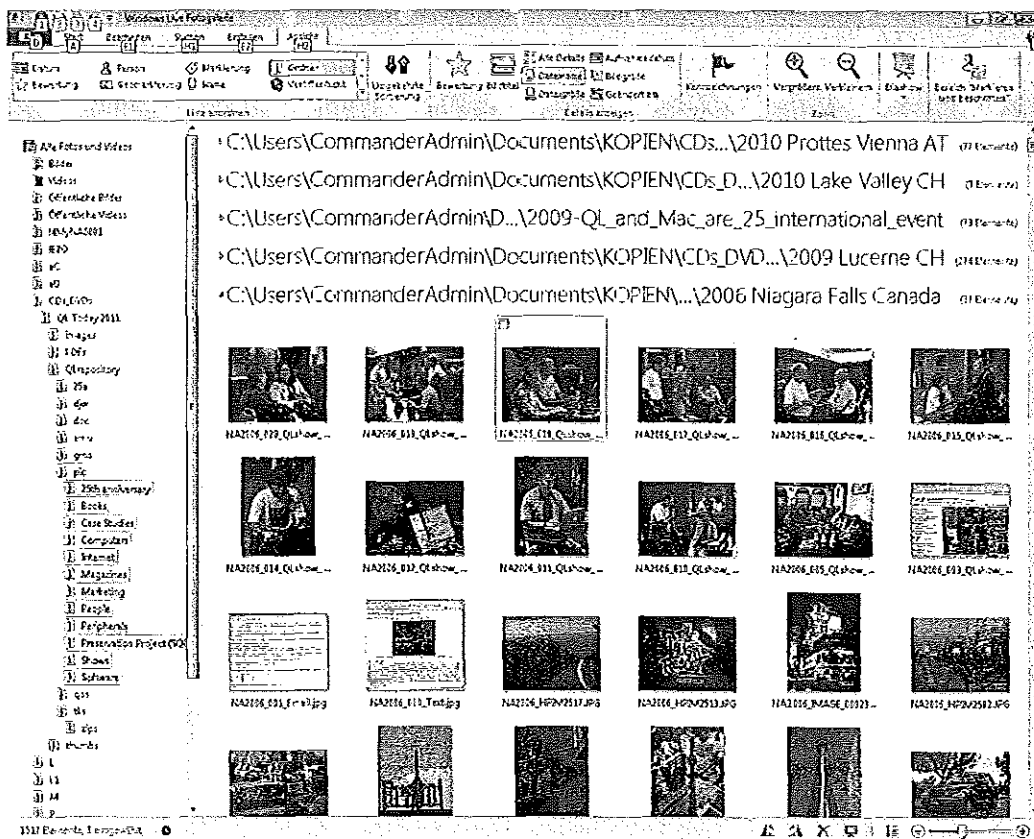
Windows Live Fotogalerie

Start Bearbeiten Suchen Erstellen Ansicht

Datum Person Markierung Ordner
Bewertung Beschriftung Name Veröffentlicht

Umgekehrte Sortierung Bewertung

Alle Details Aufnahmedatum
Dateiname Beschriftung Markierungen
Dateigröße Gesichter

Kommentierungen Vergrößern Verkleinern Diashow

Liste anordnen Details anzeigen Zoom

Alle Fotos und Videos
Bilder
Videos
Öffentliche Bilder
Öffentliche Videos
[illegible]
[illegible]
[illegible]
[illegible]
CDs_DVDs
QL Today 2011
Images
PDFs
QLrepository
25a
djer
doc
emu
gms
pic
25th anniversary
Books
Case Studies
Computers
Internet
Magazines
Marketing
People
Peripherals
Preservation Project (SQ)
Shows
Software
qxs
tks
zips
thumbs
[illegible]
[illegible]
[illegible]
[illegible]

C:\Users\CommanderAdmin\Documents\KOPIEN\CDs...\2010 Prottes Vienna AT
C:\Users\CommanderAdmin\Documents\KOPIEN\CDs_D...\2010 Lake Valley CH
C:\Users\CommanderAdmin\D...\2009-QL_and_Mac_are_25_international_event
C:\Users\CommanderAdmin\Documents\KOPIEN\CDs_DVD...\2009 Lucerne CH
C:\Users\CommanderAdmin\Documents\KOPIEN\...\2006 Niagara Falls Canada

NA2006_020_QLshow_...
NA2006_019_QLshow_...
NA2006_018_QLshow_...
NA2006_017_QLshow_...
NA2006_016_QLshow_...
NA2006_015_QLshow_...
NA2006_014_QLshow_...
NA2006_012_QLshow_...
NA2006_011_QLshow_...
NA2006_010_QLshow_...
NA2006_005_QLshow_...
NA2006_003_QLshow_...
NA2006_001_Email.jpg
NA2006_010_Text.jpg
NA2006_HPIM2517.JPG
NA2006_HPIM2513.JPG
NA2006_IMAGE_00023...
NA2006_HPIM2502.JPG

1517 Elemente, 1 ausgewählt